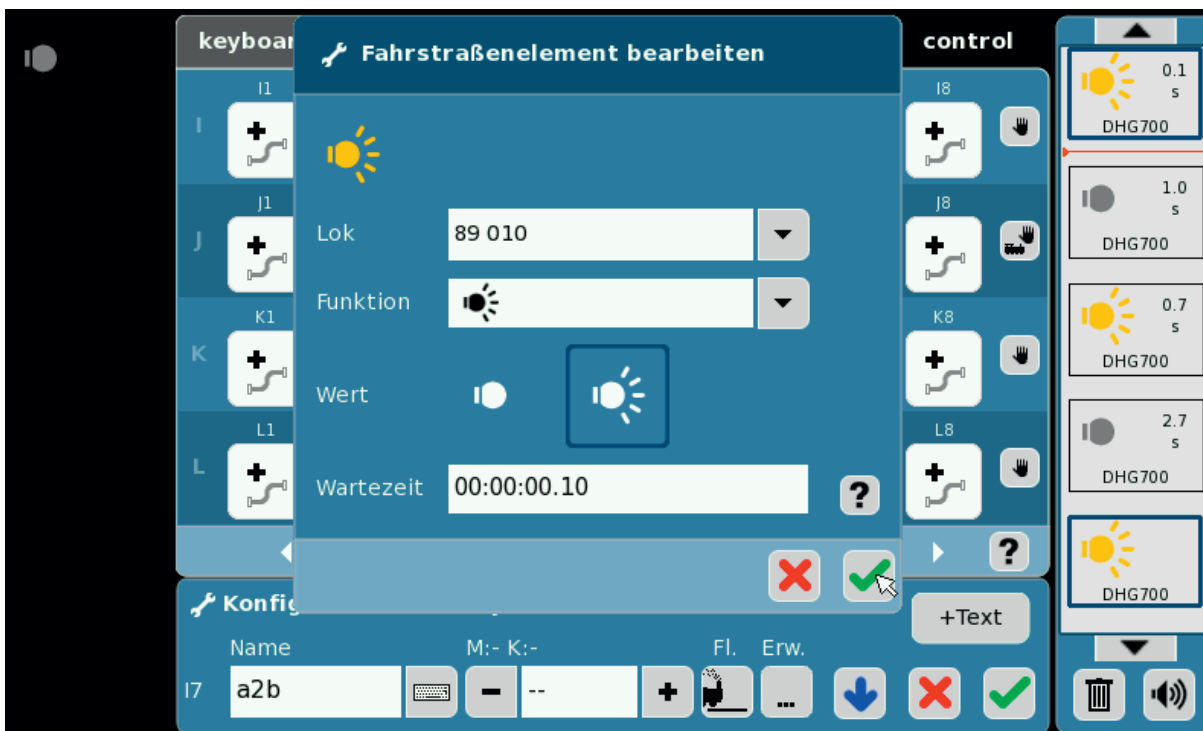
keyboar

control

Fahrstraßenelement bearbeiten

I1
I
J1
J
K1
K
L1
L

I8
J8
K8
L8

Lok 89 010

Funktion

Wert

Wartezeit 00:00:00.10

?

?

0.1 s
DHG700

1.0 s
DHG700

0.7 s
DHG700

2.7 s
DHG700

DHG700

Konfig

+Text

Name
M:- K:-
Fl.
Erw.

I7
a2b
--
...